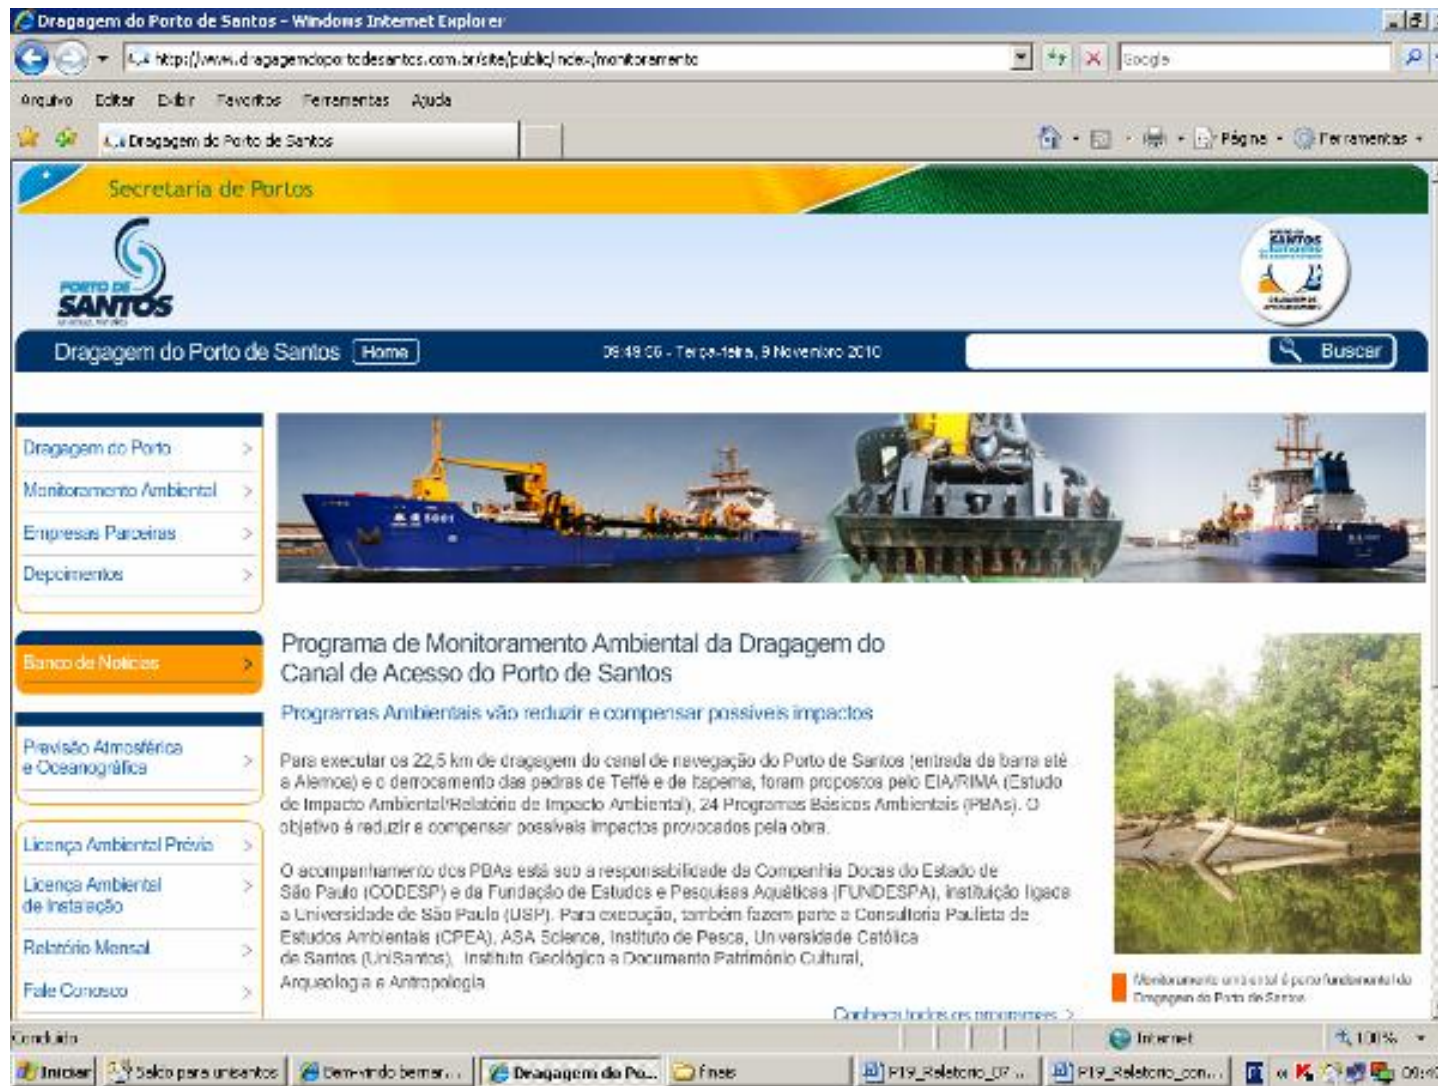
Dragagem do Porto de Santos - Windows Internet Explorer

http://www.dragagemdoportodesantos.com.br/site/public/index/monitoramento

Google

Arquivo Editar Exibir Favoritos Ferramentas Ajuda

Dragagem do Porto de Santos

Página Ferramentas

Secretaria de Portos

PORTO DE SANTOS

Dragagem do Porto de Santos Home

09:49:06 - Terça-feira, 9 Novembro 2010

Buscar

Dragagem do Porto

Monitoramento Ambiental

Empresas Parceiras

Depoimentos

Banco de Notícias

Previsão Atmosférica e Oceanográfica

Licença Ambiental Prévia

Licença Ambiental de Instalação

Relatório Mensal

Fale Conosco

Programa de Monitoramento Ambiental da Dragagem do Canal de Acesso do Porto de Santos

Programas Ambientais vão reduzir e compensar possíveis impactos

Para executar os 22,5 km de dragagem do canal de navegação do Porto de Santos (entrada da barra até a Alemoa) e o derrocamento das pedras de Teffé e de Itapema, foram propostos pelo EIA/RIMA (Estudo de Impacto Ambiental/Relatório de Impacto Ambiental), 24 Programas Básicos Ambientais (PBAs). O objetivo é reduzir e compensar possíveis impactos provocados pela obra.

O acompanhamento dos PBAs está sob a responsabilidade da Companhia Docas do Estado de São Paulo (CODESP) e da Fundação de Estudos e Pesquisas Aquáticas (FUNDESPA), instituição ligada a Universidade de São Paulo (USP). Para execução, também fazem parte a Consultoria Paulista de Estudos Ambientais (CPEA), ASA Science, Instituto de Pesca, Universidade Católica de Santos (UniSantos), Instituto Geológico e Documento Patrimônio Cultural, Arqueologia e Antropologia

Monitoramento ambiental é parte fundamental da Dragagem do Porto de Santos

Conheça todos os programas >

Concluído

Internet

100%

Iniciar

Salto para unisantos

Bem-vindo bemar...

Dragagem do Po...

finais

P19_Relatorio_07...

P19_Relatorio_con...